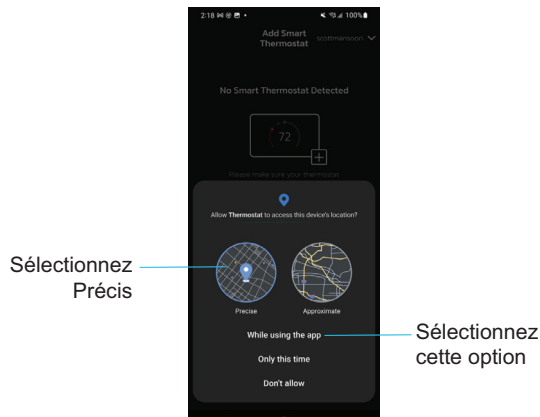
2:18 100%

Add Smart Thermostat

scottmansoon

No Smart Thermostat Detected

72

Please make sure your thermostat

Allow **Thermostat** to access this device's location?

Sélectionnez Précis

Precise

Approximate

While using the app

Sélectionnez cette option

Only this time

Don't allow